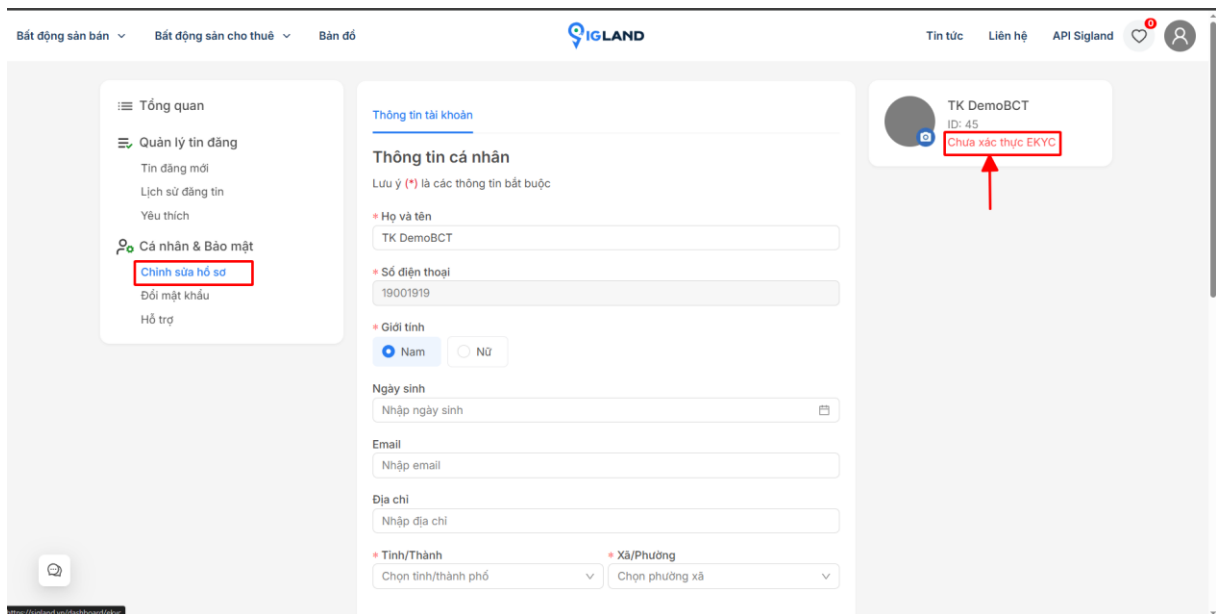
Bất động sản bán
Bất động sản cho thuê
Bản đồ
SIGLAND
Tin tức
Liên hệ
API Sigland
0

Tổng quan
Quản lý tin đăng
Tin đăng mới
Lịch sử đăng tin
Yêu thích
Cá nhân & Bảo mật
Chỉnh sửa hồ sơ
Đổi mật khẩu
Hỗ trợ

Thông tin tài khoản

Thông tin cá nhân
Lưu ý (*) là các thông tin bắt buộc

* Họ và tên
TK DemoBCT

* Số điện thoại
19001919

* Giới tính
Nam
Nữ

Ngày sinh
Nhập ngày sinh

Email
Nhập email

Địa chỉ
Nhập địa chỉ

* Tỉnh/Thành
Chọn tỉnh/thành phố

* Xã/Phường
Chọn phường xã

TK DemoBCT
ID: 45
Chưa xác thực EKYC

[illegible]